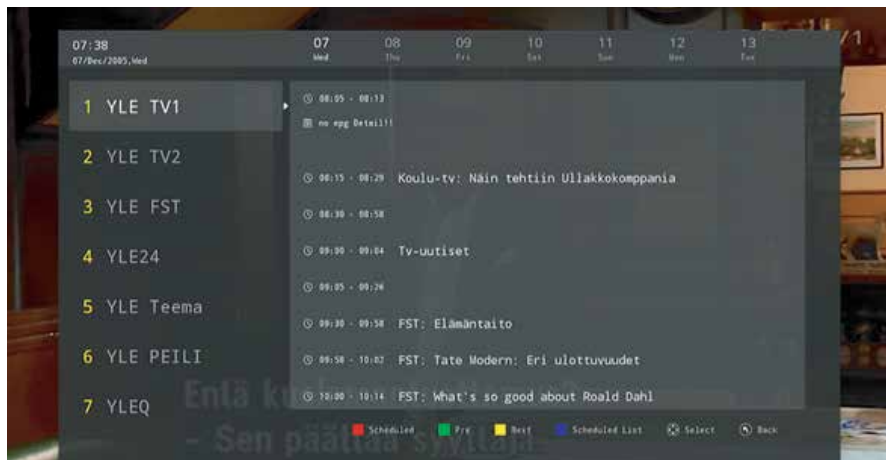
07:38
07/Dec/2005,Wed

07 Wed
08 Thu
09 Fri
10 Sat
11 Sun
12 Mon
13 Tue

1 YLE TV1
2 YLE TV2
3 YLE FST
4 YLE24
5 YLE Teema
6 YLE PEILI
7 YLEQ

08:05 - 08:13
no epg Detail!!
08:15 - 08:29 Koulu-tv: Näin tehtiin Ullakkokomppania
08:30 - 08:58
09:00 - 09:04 Tv-uutiset
09:05 - 09:26
09:30 - 09:58 FST: Elämäntaito
09:58 - 10:02 FST: Tate Modern: Eri ulottuvuudet
10:00 - 10:14 FST: What's so good about Roald Dahl

Entä ku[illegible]
– Sen päättää syyttäjä

Scheduled
Pre
Next
Scheduled List
Select
Back